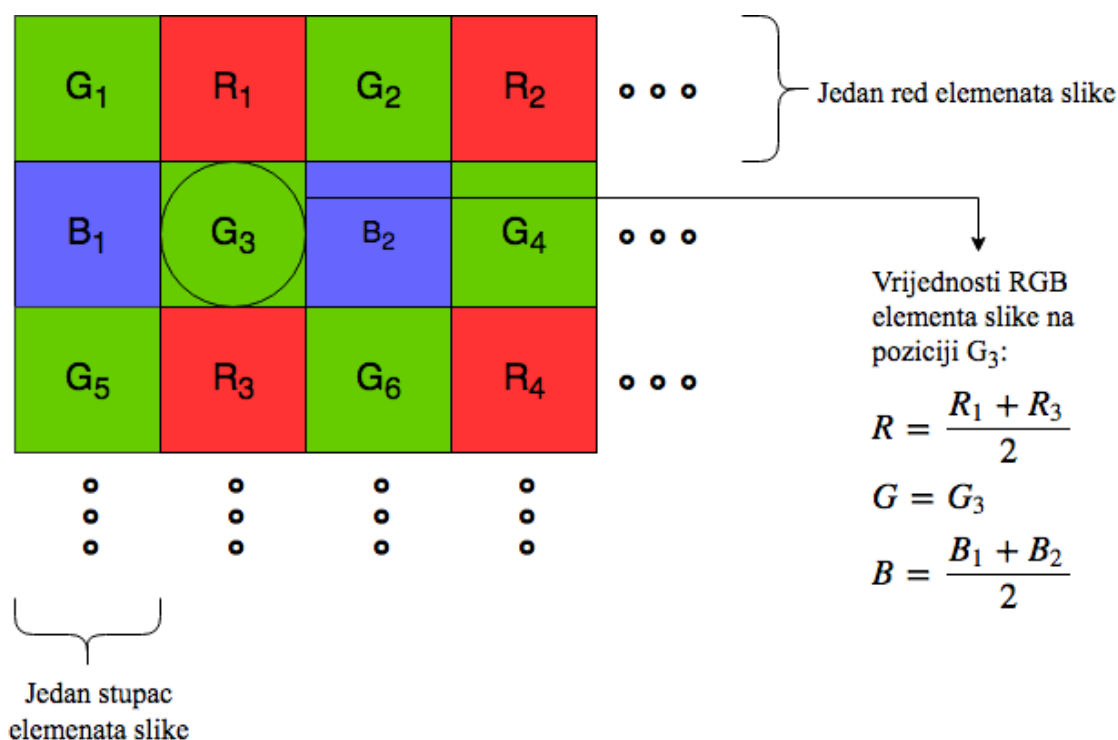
| $G_1$ | $R_1$ | $G_2$ | $R_2$ | ... |
|---|---|---|---|---|
| $B_1$ | $G_3$ | $B_2$ | $G_4$ | ... |
| $G_5$ | $R_3$ | $G_6$ | $R_4$ | ... |
| ⋮ | ⋮ | ⋮ | ⋮ | |

Jedan red elemenata slike

Vrijednosti RGB elementa slike na poziciji $G_3$:

$R = \frac{R_1 + R_3}{2}$

$G = G_3$

$B = \frac{B_1 + B_2}{2}$

Jedan stupac elemenata slike